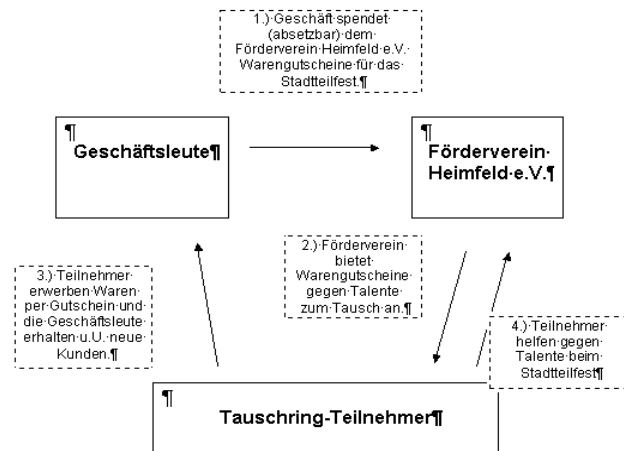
1.)·Geschäft·spendet·(absetzbar)·dem·Förderverein·Heimfeld·e.V.·Warengutscheine·für·das·Stadtteilfest.¶

¶
Geschäftsleute¶

¶
Förderverein·Heimfeld·e.V.¶

2.)·Förderverein·bietet·Warengutscheine·gegen·Talente·zum·Tausch·an.¶

3.)·Teilnehmer·erwerben·Waren·per·Gutschein·und·die·Geschäftsleute·erhalten·u.U.·neue·Kunden.¶

4.)·Teilnehmer·helfen·gegen·Talente·beim·Stadtteilfest¶

¶
Tauschring-Teilnehmer¶